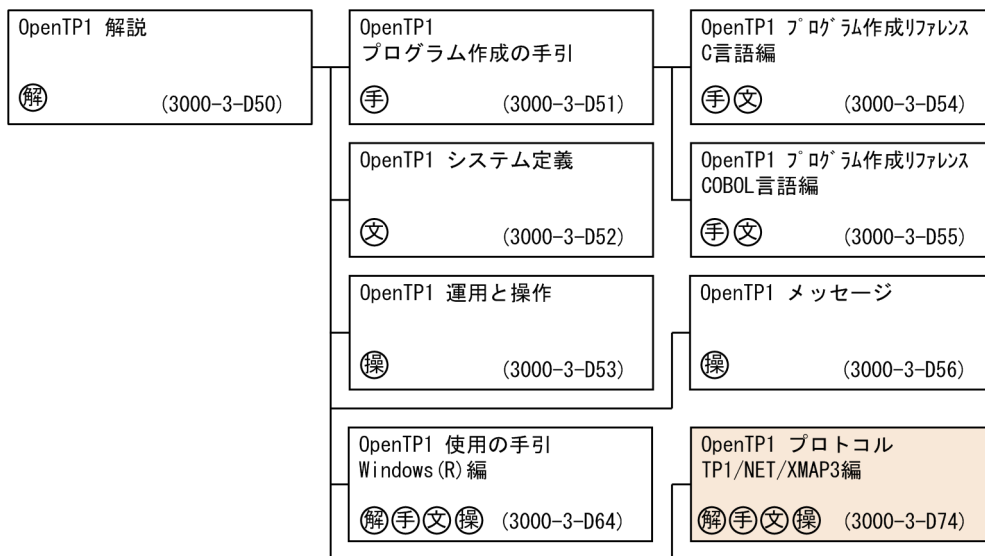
OpenTP1 解説

㊡ (3000-3-D50)

OpenTP1 プログラム作成の手引

㊤ (3000-3-D51)

OpenTP1 プログラム作成リファレンス C言語編

㊤㊯ (3000-3-D54)

OpenTP1 システム定義

㊯ (3000-3-D52)

OpenTP1 プログラム作成リファレンス COBOL言語編

㊤㊯ (3000-3-D55)

OpenTP1 運用と操作

㊮ (3000-3-D53)

OpenTP1 メッセージ

㊮ (3000-3-D56)

OpenTP1 使用の手引 Windows(R)編

㊡㊤㊯㊮ (3000-3-D64)

OpenTP1 プロトコル TP1/NET/XMAP3編

㊡㊤㊯㊮ (3000-3-D74)